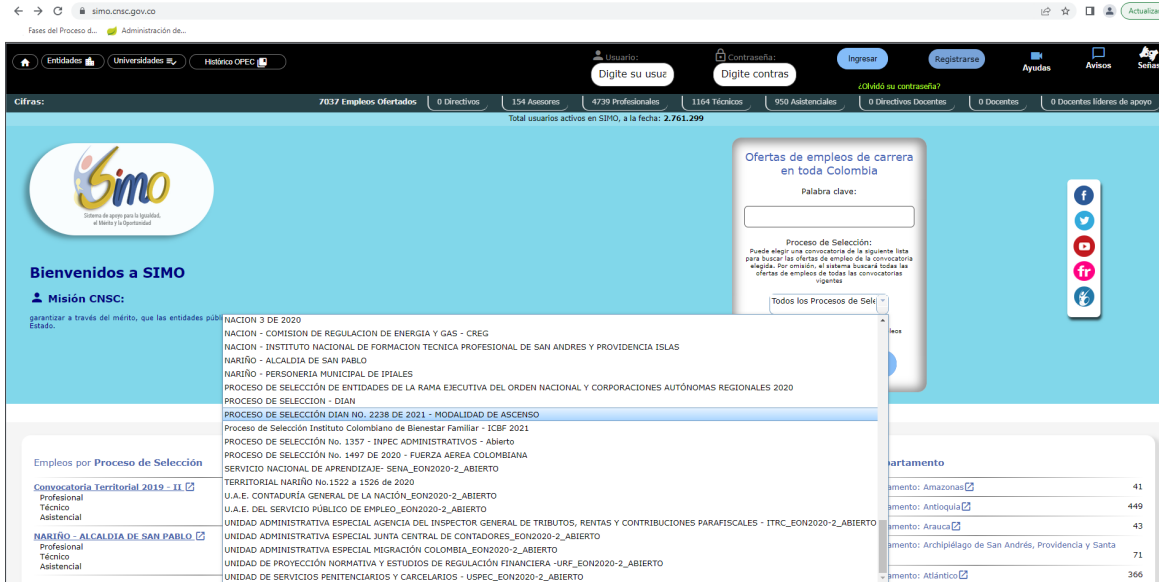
simo.cnsc.gov.co

Actualizar

Fases del Proceso d... Administración de...

Entidades Universidades Histórico OPEC

Usuario: Digite su usua Contraseña: Digite contras Ingresar Registrarse ¿Olvidó su contraseña? Ayudas Avisos Señas

Cifras: 7037 Empleos Ofertados | 0 Directivos | 154 Asesores | 4739 Profesionales | 1164 Técnicos | 950 Asistenciales | 0 Directivos Docentes | 0 Docentes | 0 Docentes líderes de apoyo

Total usuarios activos en SIMO, a la fecha: 2.761.299

Simo
Sistema de apoyo para la Igualdad, el Mérito y la Oportunidad

Bienvenidos a SIMO

Misión CNSC:

garantizar a través del mérito, que las entidades públi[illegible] Estado.

Ofertas de empleos de carrera en toda Colombia

Palabra clave:

Proceso de Selección:
Puede elegir una convocatoria de la siguiente lista para buscar las ofertas de empleo de la convocatoria elegida. Por omisión, el sistema buscará todas las ofertas de empleos de todas las convocatorias vigentes

Todos los Procesos de Sele

NACION 3 DE 2020
NACION - COMISION DE REGULACION DE ENERGIA Y GAS - CREG
NACION - INSTITUTO NACIONAL DE FORMACION TECNICA PROFESIONAL DE SAN ANDRES Y PROVIDENCIA ISLAS
NARIÑO - ALCALDIA DE SAN PABLO
NARIÑO - PERSONERIA MUNICIPAL DE IPIALES
PROCESO DE SELECCIÓN DE ENTIDADES DE LA RAMA EJECUTIVA DEL ORDEN NACIONAL Y CORPORACIONES AUTÓNOMAS REGIONALES 2020
PROCESO DE SELECCION - DIAN
PROCESO DE SELECCIÓN DIAN NO. 2238 DE 2021 - MODALIDAD DE ASCENSO
Proceso de Selección Instituto Colombiano de Bienestar Familiar - ICBF 2021
PROCESO DE SELECCIÓN No. 1357 - INPEC ADMINISTRATIVOS - Abierto
PROCESO DE SELECCIÓN No. 1497 DE 2020 - FUERZA AEREA COLOMBIANA
SERVICIO NACIONAL DE APRENDIZAJE- SENA_EON2020-2_ABIERTO
TERRITORIAL NARIÑO No.1522 a 1526 de 2020
U.A.E. CONTADURÍA GENERAL DE LA NACIÓN_EON2020-2_ABIERTO
U.A.E. DEL SERVICIO PÚBLICO DE EMPLEO_EON2020-2_ABIERTO
UNIDAD ADMINISTRATIVA ESPECIAL AGENCIA DEL INSPECTOR GENERAL DE TRIBUTOS, RENTAS Y CONTRIBUCIONES PARAFISCALES - ITRC_EON2020-2_ABIERTO
UNIDAD ADMINISTRATIVA ESPECIAL JUNTA CENTRAL DE CONTADORES_EON2020-2_ABIERTO
UNIDAD ADMINISTRATIVA ESPECIAL MIGRACIÓN COLOMBIA_EON2020-2_ABIERTO
UNIDAD DE PROYECCIÓN NORMATIVA Y ESTUDIOS DE REGULACIÓN FINANCIERA -URF_EON2020-2_ABIERTO
UNIDAD DE SERVICIOS PENITENCIARIOS Y CARCELARIOS - USPEC_EON2020-2_ABIERTO

Empleos por Proceso de Selección

Convocatoria Territorial 2019 - II
Profesional
Técnico
Asistencial

NARIÑO - ALCALDIA DE SAN PABLO
Profesional
Técnico
Asistencial

partamento

amento: Amazonas 41
amento: Antioquia 449
amento: Arauca 43
amento: Archipiélago de San Andrés, Providencia y Santa 71
amento: Atlántico 366